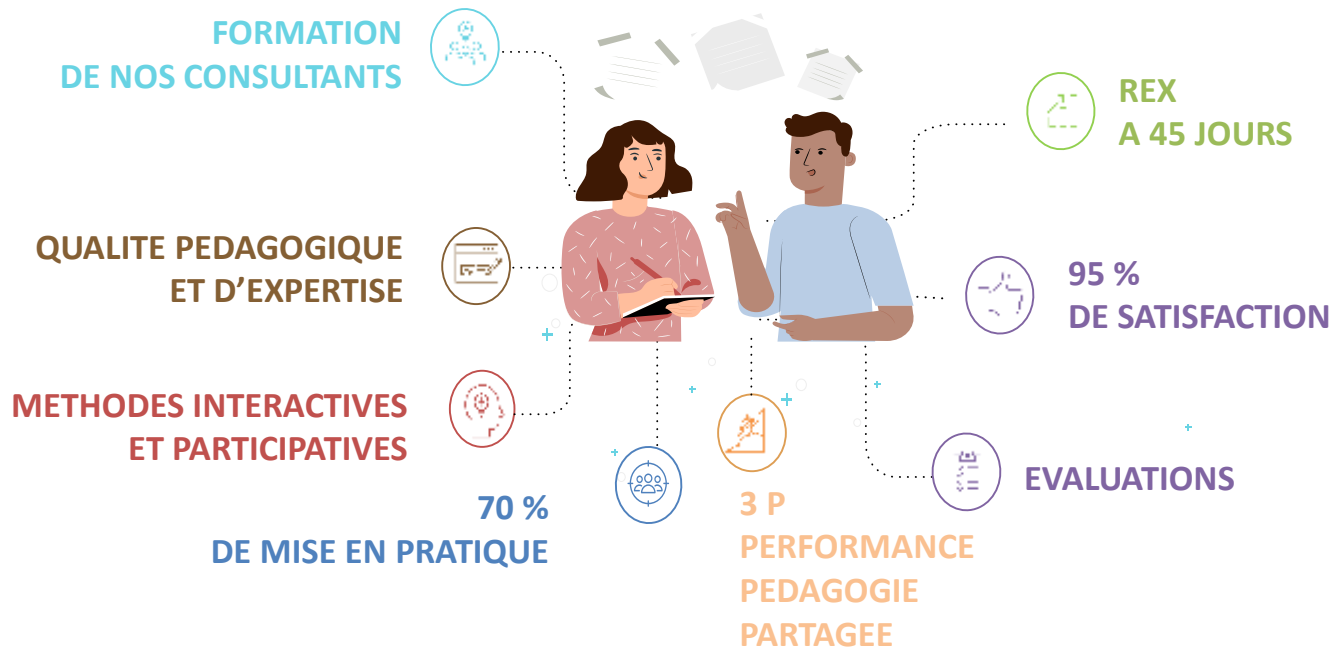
FORMATION
DE NOS CONSULTANTS

REX
A 45 JOURS

QUALITE PEDAGOGIQUE
ET D'EXPERTISE

95 %
DE SATISFACTION

METHODES INTERACTIVES
ET PARTICIPATIVES

EVALUATIONS

70 %
DE MISE EN PRATIQUE

3 P
PERFORMANCE
PEDAGOGIE
PARTAGEE